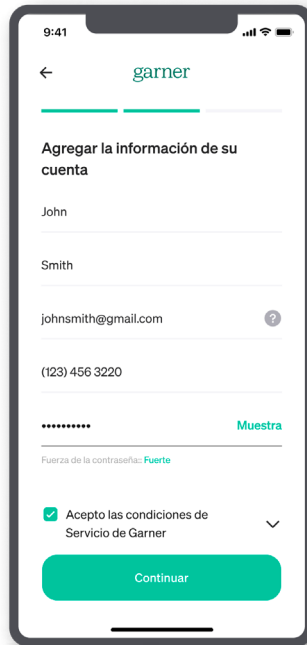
9:41

garner

Agregar la información de su cuenta

John

Smith

johnsmith@gmail.com

?

(123) 456 3220

••••••••••

Muestra

Fuerza de la contraseña:: Fuerte

Acepto las condiciones de Servicio de Garner

Continuar